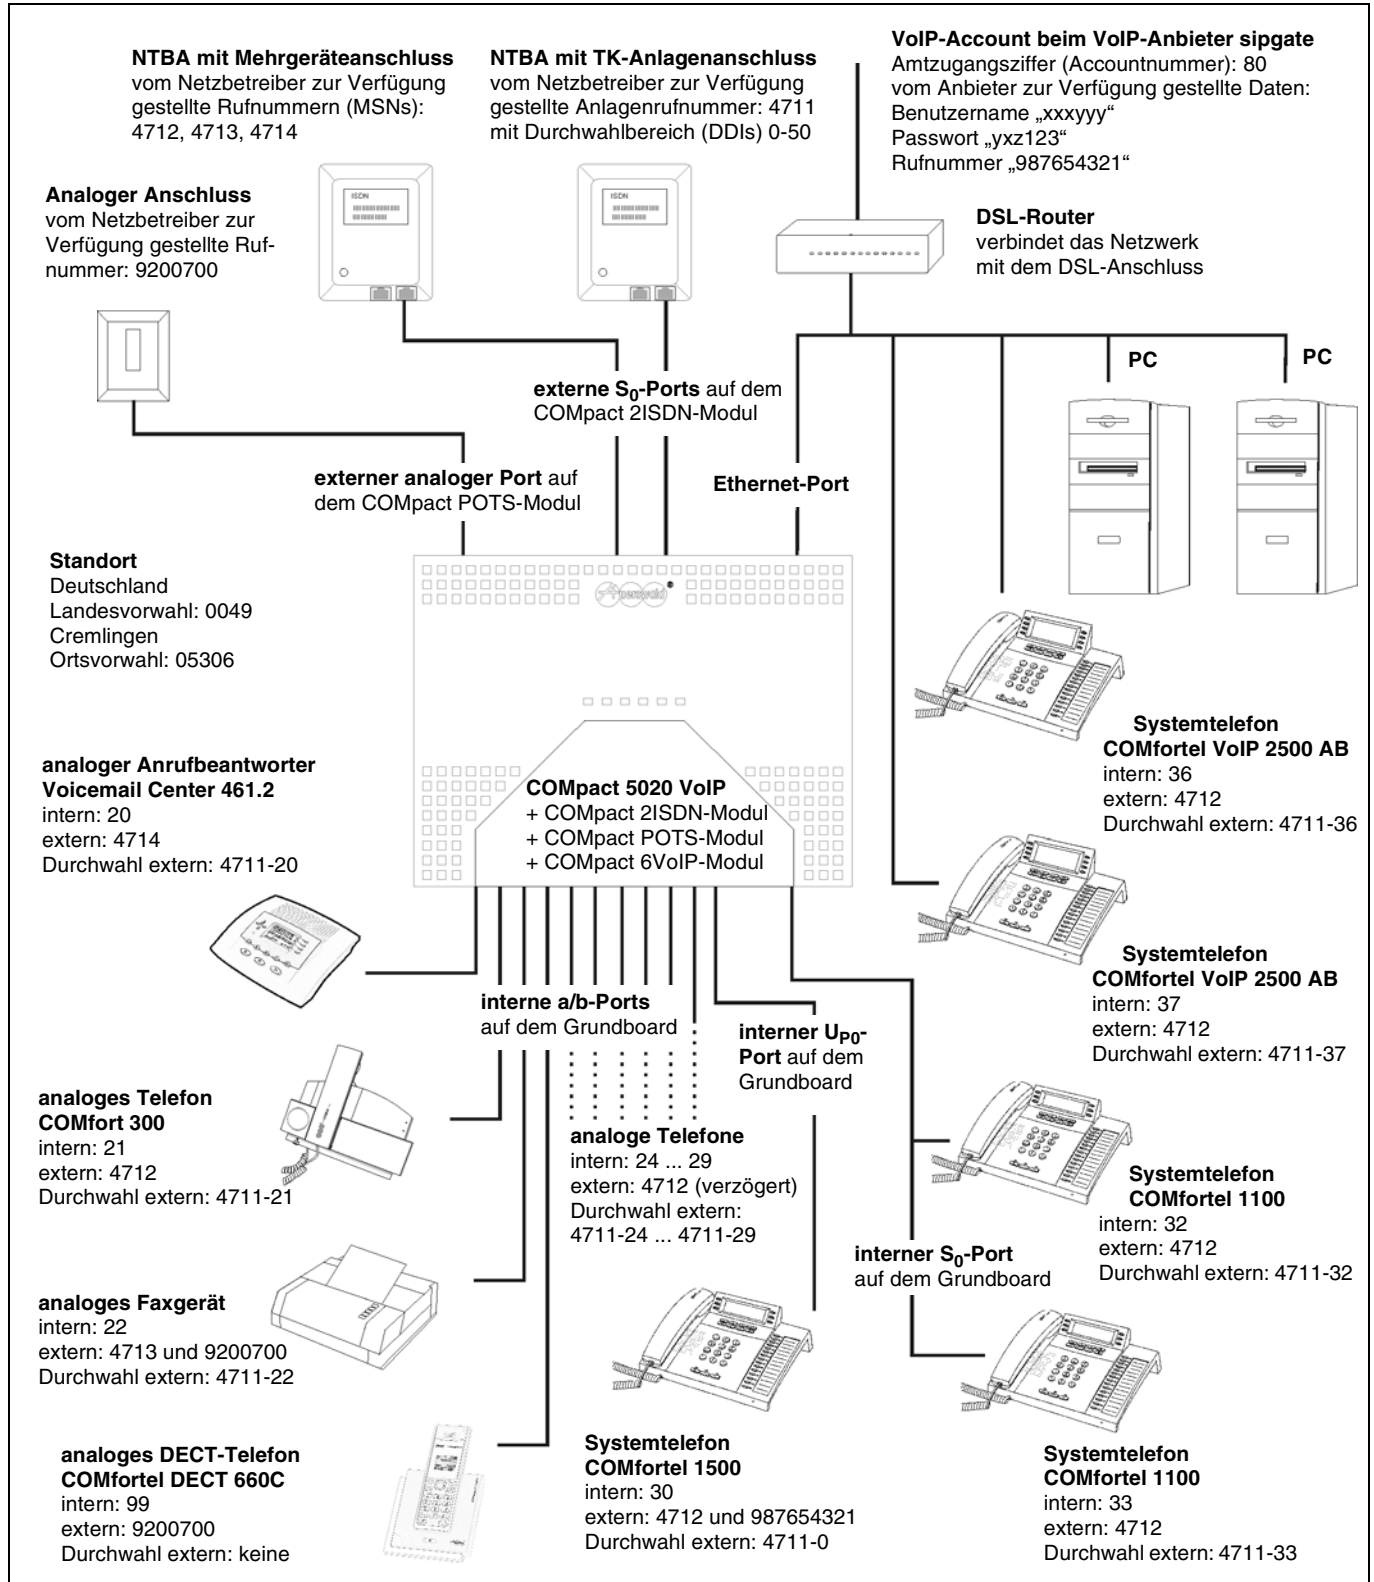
**NTBA mit Mehrgeräteanschluss**
vom Netzbetreiber zur Verfügung gestellte Rufnummern (MSNs): 4712, 4713, 4714

**NTBA mit TK-Anlagenanschluss**
vom Netzbetreiber zur Verfügung gestellte Anlagenrufnummer: 4711 mit Durchwahlbereich (DDIs) 0-50

**VoIP-Account beim VoIP-Anbieter sipgate**
Amtzugangsziffer (Accountnummer): 80
vom Anbieter zur Verfügung gestellte Daten:
Benutzername „xxxyyy"
Passwort „yxz123"
Rufnummer „987654321"

**Analoger Anschluss**
vom Netzbetreiber zur Verfügung gestellte Rufnummer: 9200700

ISDN

ISDN

**DSL-Router**
verbindet das Netzwerk mit dem DSL-Anschluss

**PC**

**PC**

**externe $S_0$-Ports** auf dem COMpact 2ISDN-Modul

**externer analoger Port** auf dem COMpact POTS-Modul

**Ethernet-Port**

**Standort**
Deutschland
Landesvorwahl: 0049
Cremlingen
Ortsvorwahl: 05306

**analoger Anrufbeantworter Voicemail Center 461.2**
intern: 20
extern: 4714
Durchwahl extern: 4711-20

**COMpact 5020 VoIP**
+ COMpact 2ISDN-Modul
+ COMpact POTS-Modul
+ COMpact 6VoIP-Modul

**Systemtelefon COMfortel VoIP 2500 AB**
intern: 36
extern: 4712
Durchwahl extern: 4711-36

**Systemtelefon COMfortel VoIP 2500 AB**
intern: 37
extern: 4712
Durchwahl extern: 4711-37

**interne a/b-Ports**
auf dem Grundboard

**interner $U_{P0}$-Port** auf dem Grundboard

**analoges Telefon COMfort 300**
intern: 21
extern: 4712
Durchwahl extern: 4711-21

**analoge Telefone**
intern: 24 ... 29
extern: 4712 (verzögert)
Durchwahl extern: 4711-24 ... 4711-29

**Systemtelefon COMfortel 1100**
intern: 32
extern: 4712
Durchwahl extern: 4711-32

**interner $S_0$-Port**
auf dem Grundboard

**analoges Faxgerät**
intern: 22
extern: 4713 und 9200700
Durchwahl extern: 4711-22

**analoges DECT-Telefon COMfortel DECT 660C**
intern: 99
extern: 9200700
Durchwahl extern: keine

**Systemtelefon COMfortel 1500**
intern: 30
extern: 4712 und 987654321
Durchwahl extern: 4711-0

**Systemtelefon COMfortel 1100**
intern: 33
extern: 4712
Durchwahl extern: 4711-33